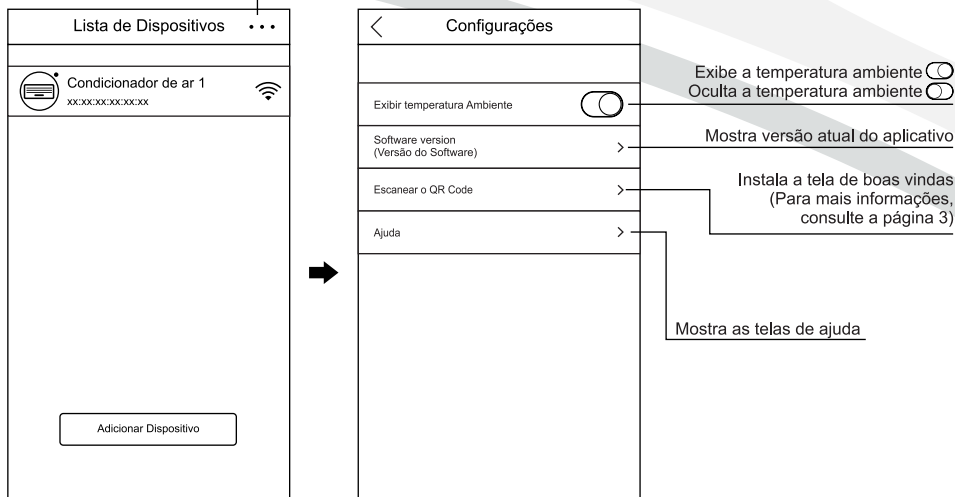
Lista de Dispositivos •••

Condicionador de ar 1
xx:xx:xx:xx:xx:xx

Adicionar Dispositivo

Configurações

Exibir temperatura Ambiente

Software version
(Versão do Software)

Escanear o QR Code

Ajuda

Exibe a temperatura ambiente
Oculta a temperatura ambiente

Mostra versão atual do aplicativo

Instala a tela de boas vindas
(Para mais informações,
consulte a página 3)

Mostra as telas de ajuda